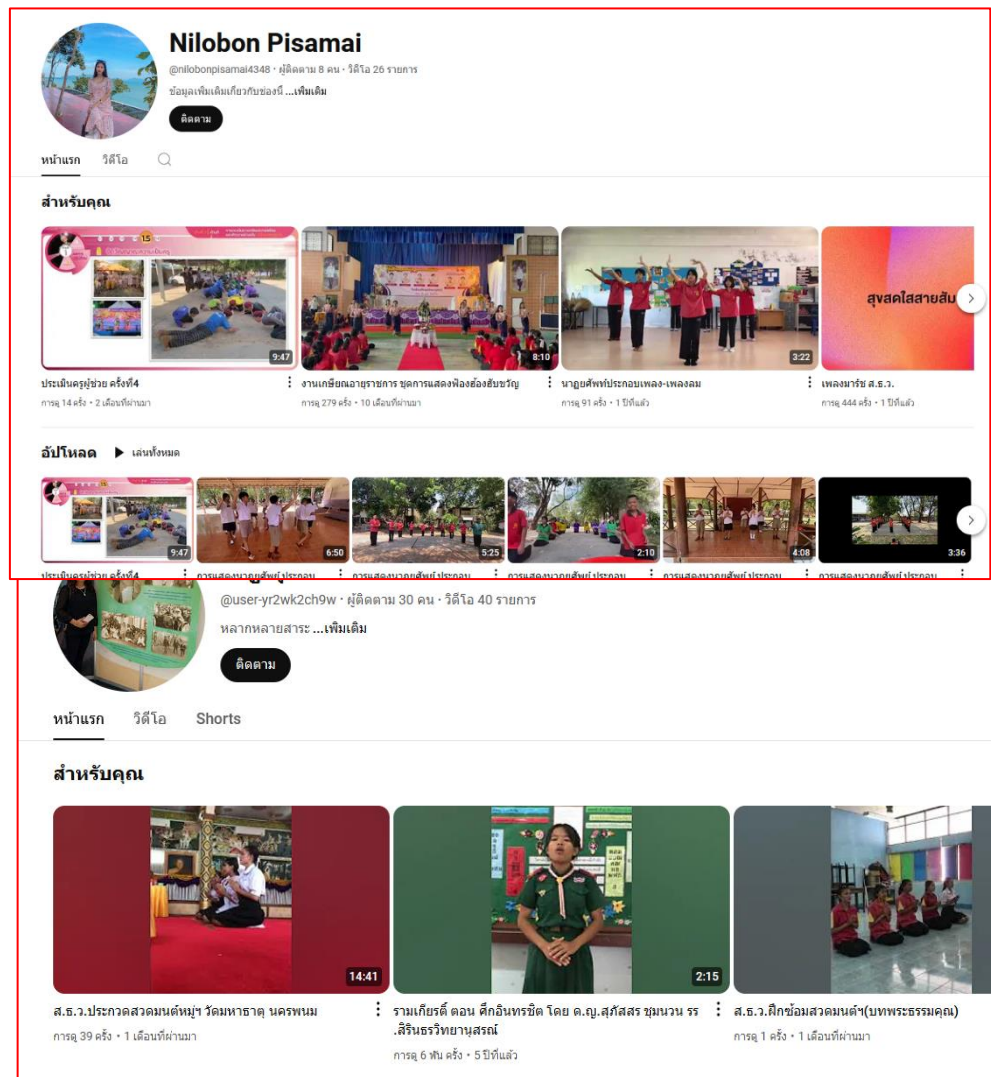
Nilobon Pisamai

@nilobonpisamai4348 · ผู้ติดตาม 8 คน · วิดีโอ 26 รายการ

ข้อมูลเพิ่มเติมเกี่ยวกับช่องนี้ ...เพิ่มเติม

ติดตาม

หน้าแรก วิดีโอ

สำหรับคุณ

9:47
ประเมินครูผู้ช่วย ครั้งที่4
การดู 14 ครั้ง • 2 เดือนที่ผ่านมา

8:10
งานเกษียณอายุราชการ ชุดการแสดงฟ้องฮ่องสืบขวัญ
การดู 279 ครั้ง • 10 เดือนที่ผ่านมา

3:22
นาฎยศัพท์ประกอบเพลง-เพลงลม
การดู 91 ครั้ง • 1 ปีที่แล้ว

สุขสดใสสายสัม
เพลงมาร์ช ส.ธ.ว.
การดู 444 ครั้ง • 1 ปีที่แล้ว

อัปโหลด ▶ เล่นทั้งหมด

9:47
ประเมินครูผู้ช่วย ครั้งที่4
6:50
การแสดงนาฎยศัพท์ประกอบ
5:25
การแสดงนาฎยศัพท์ประกอบ
2:10
การแสดงนาฎยศัพท์ประกอบ
4:08
การแสดงนาฎยศัพท์ประกอบ
3:36
การแสดงนาฎยศัพท์ประกอบ

@user-yr2wk2ch9w · ผู้ติดตาม 30 คน · วิดีโอ 40 รายการ

หลากหลายสาระ ...เพิ่มเติม

ติดตาม

หน้าแรก วิดีโอ Shorts

สำหรับคุณ

14:41
ส.ธ.ว.ประกวดสวดมนต์หมู่ฯ วัดมหาธาตุ นครพนม
การดู 39 ครั้ง • 1 เดือนที่ผ่านมา

2:15
รามเกียรติ์ ตอน ศึกอินทรชิต โดย ด.ญ.สุภัสสร ชุมนวน รร.สิรินธรวิทยานุสรณ์
การดู 6 พัน ครั้ง • 5 ปีที่แล้ว

ส.ธ.ว.ฝึกซ้อมสวดมนต์ฯ(บทพระธรรมคุณ)
การดู 1 ครั้ง • 1 เดือนที่ผ่านมา